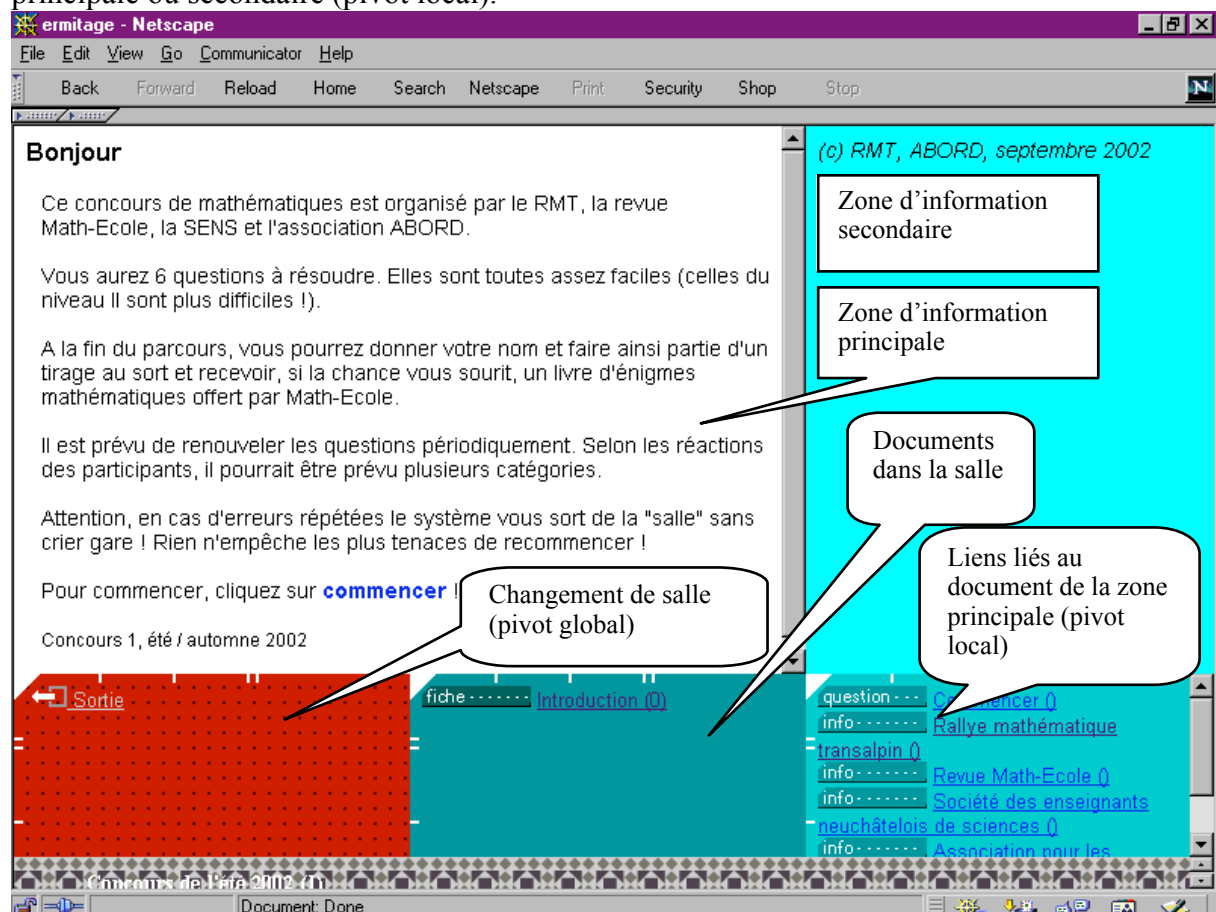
principale ou secondaire (pivot local).

ermitage - Netscape

File Edit View Go Communicator Help

Back Forward Reload Home Search Netscape Print Security Shop Stop

Bonjour

Ce concours de mathématiques est organisé par le RMT, la revue Math-Ecole, la SENS et l'association ABORD.

Vous aurez 6 questions à résoudre. Elles sont toutes assez faciles (celles du niveau II sont plus difficiles !).

A la fin du parcours, vous pourrez donner votre nom et faire ainsi partie d'un tirage au sort et recevoir, si la chance vous sourit, un livre d'énigmes mathématiques offert par Math-Ecole.

Il est prévu de renouveler les questions périodiquement. Selon les réactions des participants, il pourrait être prévu plusieurs catégories.

Attention, en cas d'erreurs répétées le système vous sort de la "salle" sans crier gare ! Rien n'empêche les plus tenaces de recommencer !

Pour commencer, cliquez sur commencer !

Concours 1, été / automne 2002

(c) RMT, ABORD, septembre 2002

Zone d'information secondaire

Zone d'information principale

Documents dans la salle

Liens liés au document de la zone principale (pivot local)

Changement de salle (pivot global)

Sortie

fiche Introduction (0)

question Commencer ()
info Rallye mathématique transalpin ()
info Revue Math-Ecole ()
info Société des enseignants neuchâtelois de sciences ()
info Association pour les

Concours de l'été 2002 (1)

Document: Done